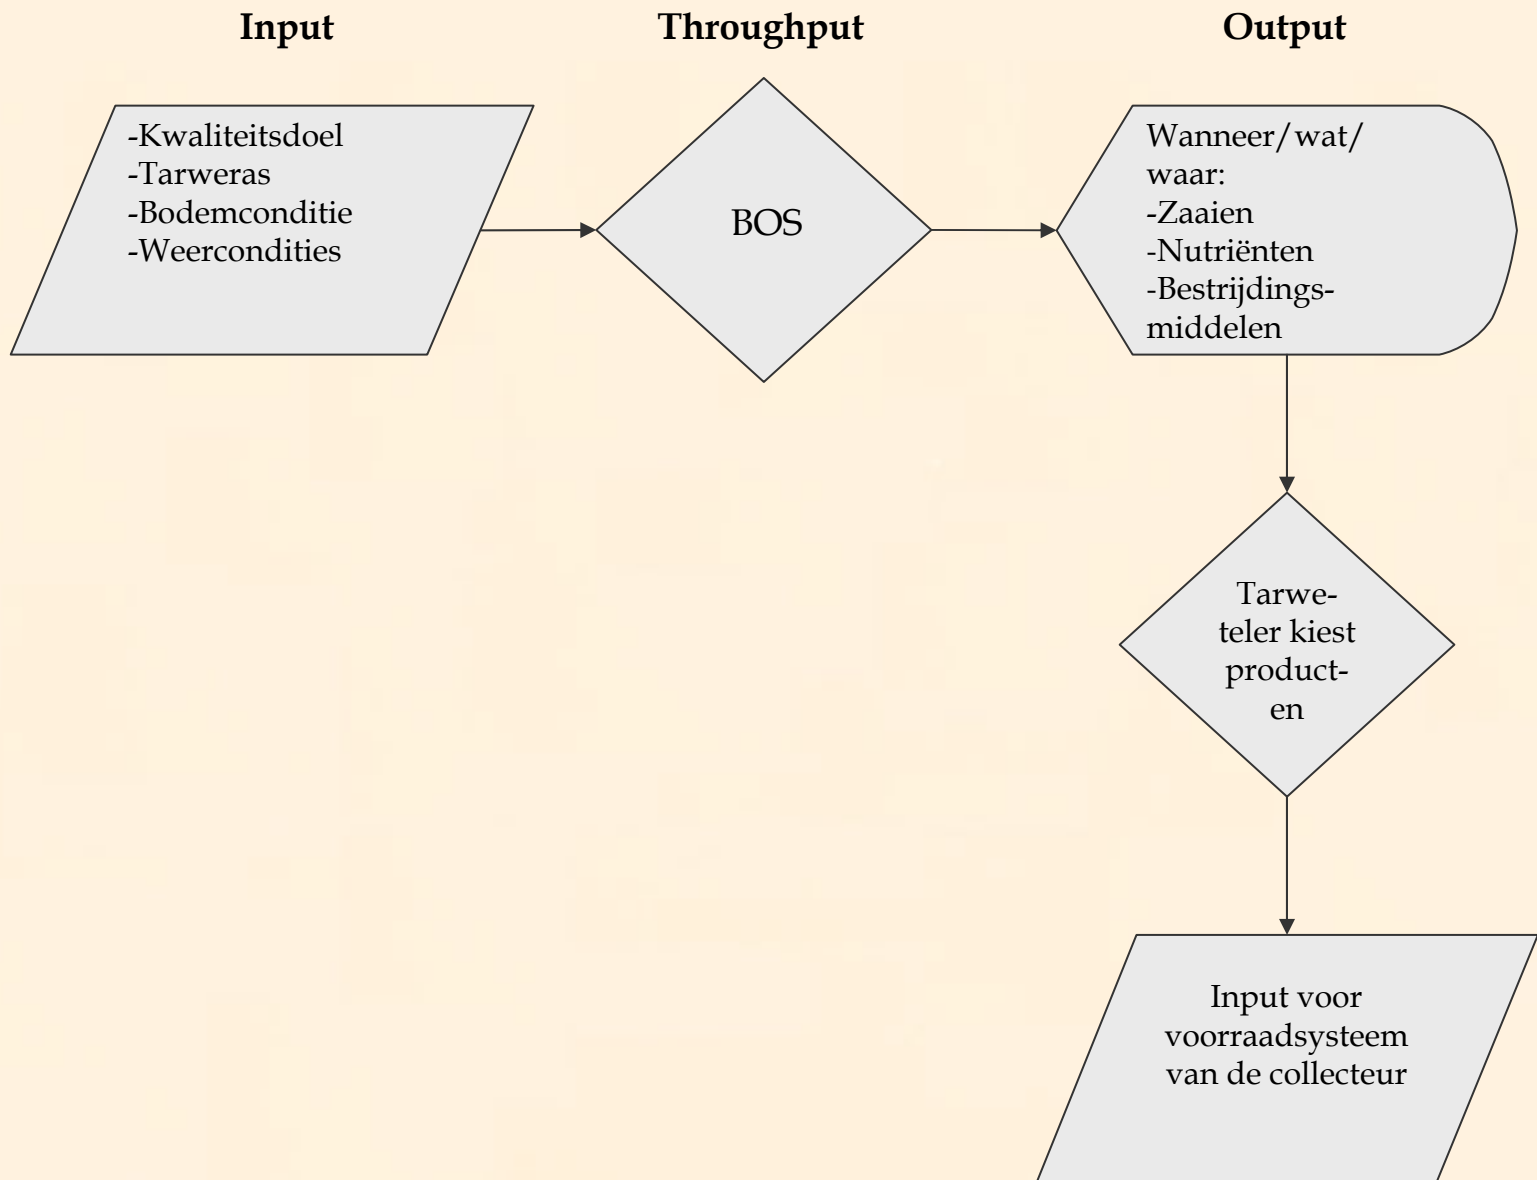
Input

Throughput

Output

-Kwaliteitsdoel
-Tarweras
-Bodemconditie
-Weercondities

BOS

Wanneer/wat/
waar:
-Zaaien
-Nutriënten
-Bestrijdingsmiddelen

Tarweteler kiest producten

Input voor voorraadsysteem van de collecteur